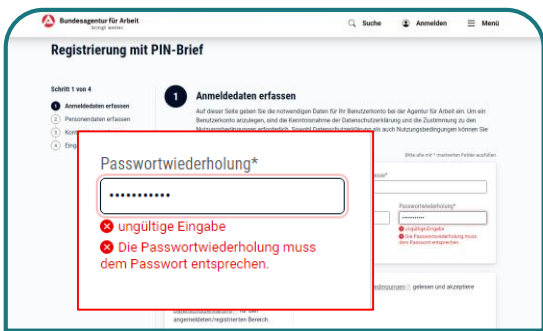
Bundesagentur für Arbeit
bringt weiter.

Suche
Anmelden
Menü

Registrierung mit PIN-Brief

Schritt 1 von 4

1 Anmeldedaten erfassen
2 Personendaten erfassen
3 Kon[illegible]
4 Eing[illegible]

1 Anmeldedaten erfassen

Auf dieser Seite geben Sie die notwendigen Daten für Ihr Benutzerkonto bei der Agentur für Arbeit ein. Um ein Benutzerkonto anzulegen, sind die Kenntnisnahme der Datenschutzerklärung und die Zustimmung zu den Nutzungsbedingungen erforderlich. Sowohl Datenschutzerklärung als auch Nutzungsbedingungen können Sie

Bitte alle mit * markierten Felder ausfüllen

Passwortwiederholung*

•••••••••••

ungültige Eingabe

Die Passwortwiederholung muss dem Passwort entsprechen.

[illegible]sswort*

Passwortwiederholung*

•••••••••••

ungültige Eingabe
Die Passwortwiederholung muss dem Passwort entsprechen.

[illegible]bedingungen gelesen und akzeptiere

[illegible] für den angemeldeten/registrierten Bereich